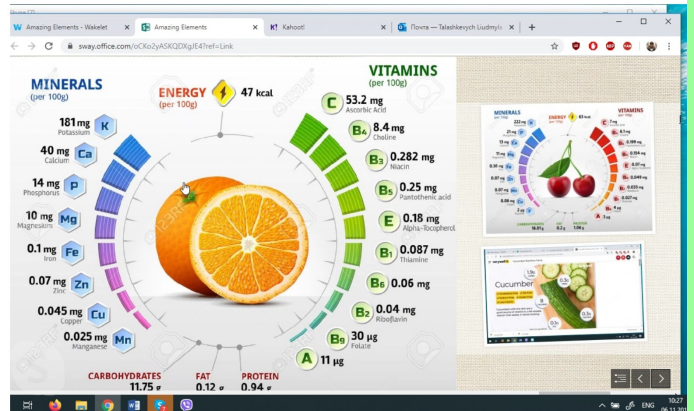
Amazing Elements - Wakelet
Amazing Elements
Kahoot!
Почта — Talashkevych Liudmyla

sway.office.com/oCKo2yASKQDXgJE4?ref=Link

MINERALS
(per 100g)

181 mg K Potassium
40 mg Ca Calcium
14 mg P Phosphorus
10 mg Mg Magnesium
0.1 mg Fe Iron
0.07 mg Zn Zinc
0.045 mg Cu Copper
0.025 mg Mn Manganese

ENERGY (per 100g) 47 kcal

VITAMINS
(per 100g)

C 53.2 mg Ascorbic Acid
B4 8.4 mg Choline
B3 0.282 mg Niacin
B5 0.25 mg Pantothenic acid
E 0.18 mg Alpha-Tocopherol
B1 0.087 mg Thiamine
B6 0.06 mg
B2 0.04 mg Riboflavin
B9 30 µg Folate
A 11 µg

CARBOHYDRATES 11.75 g
FAT 0.12 g
PROTEIN 0.94 g

MINERALS
ENERGY
VITAMINS

Cucumber

ENG
10:27